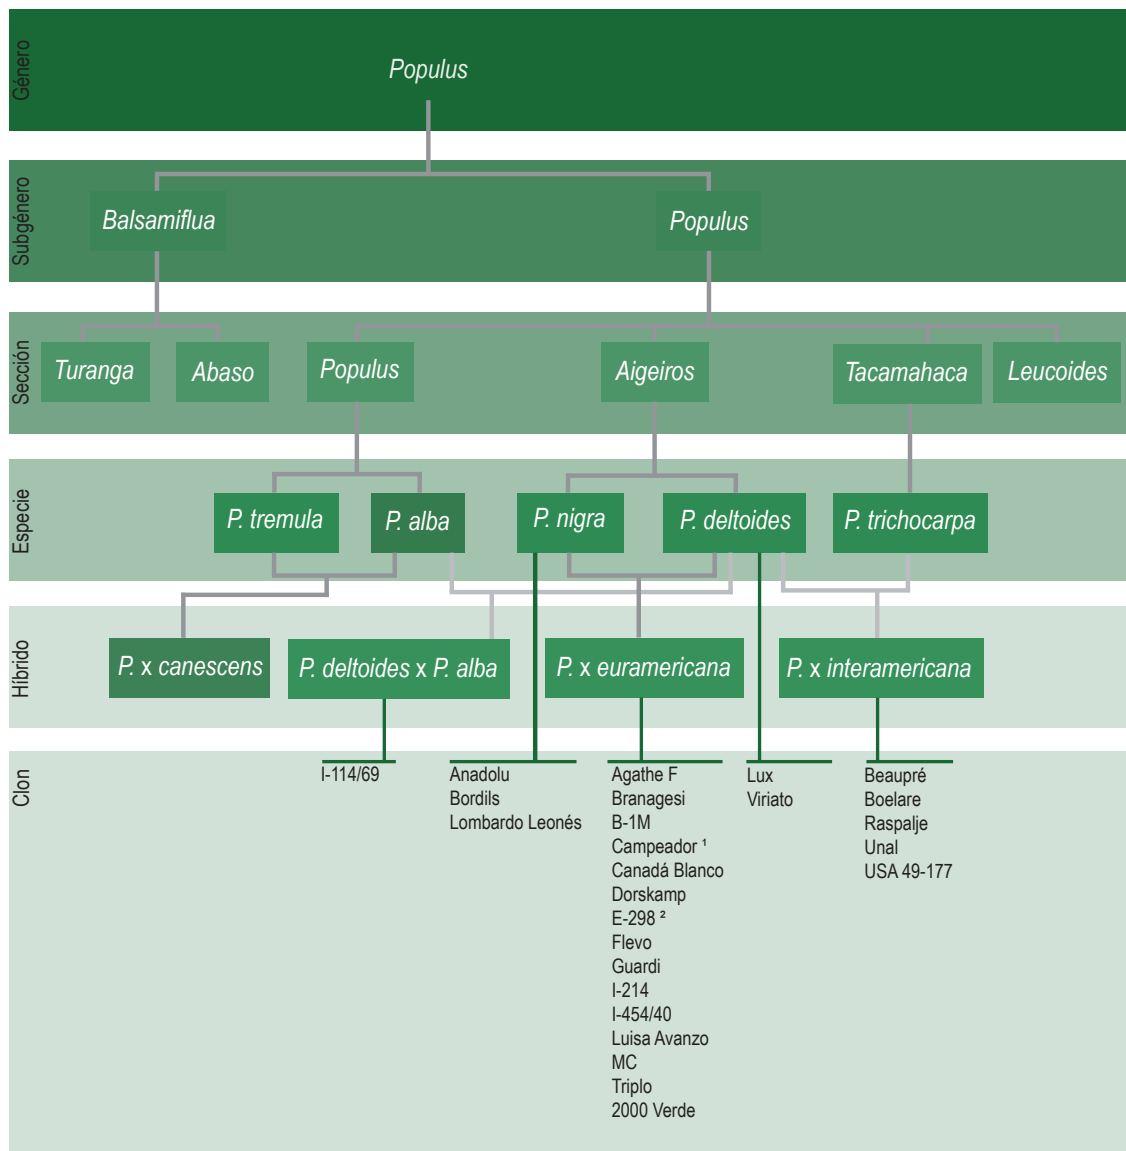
Género
Populus

Subgénero
Balsamiflua
Populus

Sección
Turanga
Abaso
Populus
Aigeiros
Tacamahaca
Leucoides

Especie
P. tremula
P. alba
P. nigra
P. deltoides
P. trichocarpa

Híbrido
P. x canescens
P. deltoides x P. alba
P. x euramericana
P. x interamericana

Clon
I-114/69

Anadolu
Bordils
Lombardo Leonés

Agathe F
Branagesi
B-1M
Campeador $^1$
Canadá Blanco
Dorskamp
E-298 $^2$
Flevo
Guardi
I-214
I-454/40
Luisa Avanzo
MC
Triplo
2000 Verde

Lux
Viriato

Beaupré
Boelare
Raspalje
Unal
USA 49-177